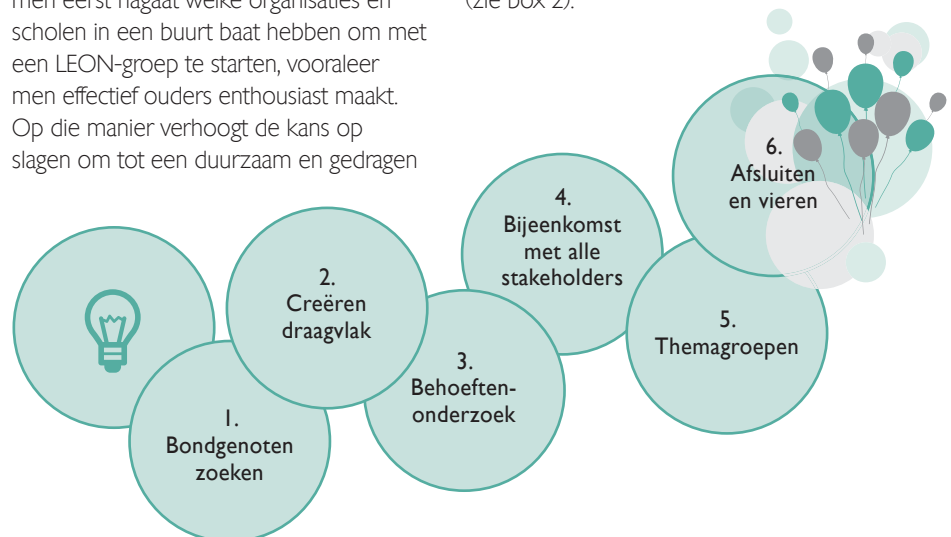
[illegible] eerst nagaat welke organisaties en scholen in een buurt baat hebben om met een LEON-groep te starten, vooraleer men effectief ouders enthousiast maakt. Op die manier verhoogt de kans op slagen om tot een duurzaam en gedragen

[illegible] box 2).

1.
Bondgenoten zoeken

2.
Creëren draagvlak

3.
Behoeften-onderzoek

4.
Bijeenkomst met alle stakeholders

5.
Themagroepen

6.
Afsluiten en vieren